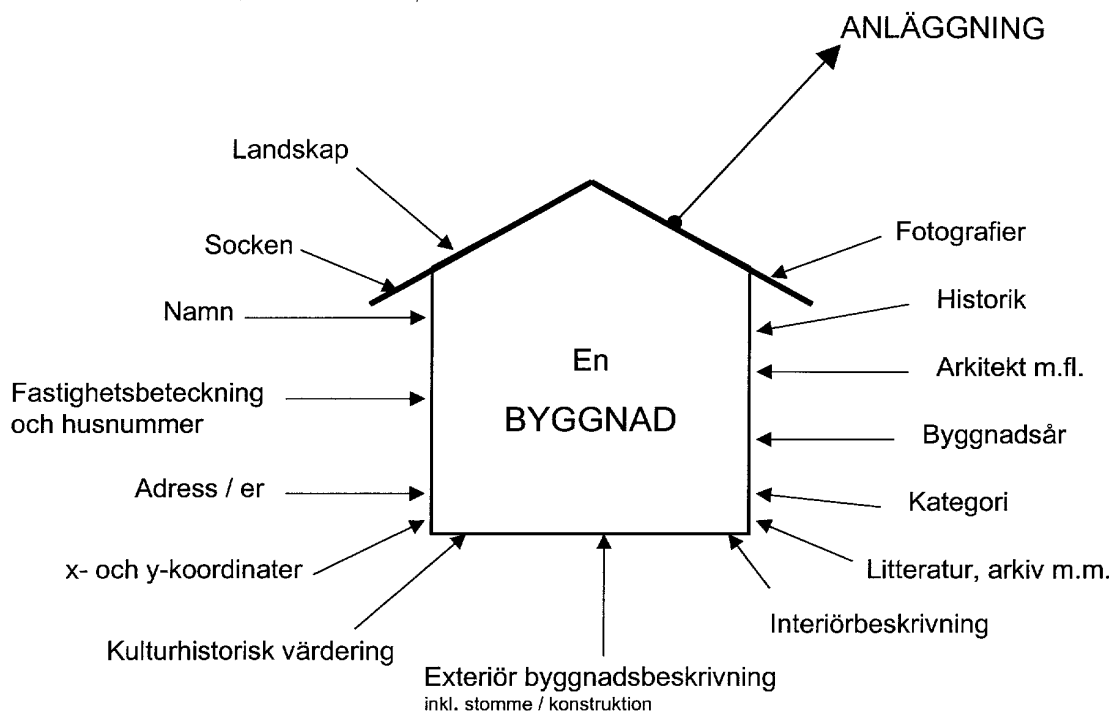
ANLÄGGNING

Landskap

Socken

Namn

Fastighetsbeteckning och husnummer

Adress / er

x- och y-koordinater

Kulturhistorisk värdering

En

BYGGNAD

Fotografier

Historik

Arkitekt m.fl.

Byggnadsår

Kategori

Litteratur, arkiv m.m.

Interiörbeskrivning

Exteriör byggnadsbeskrivning
inkl. stomme / konstruktion